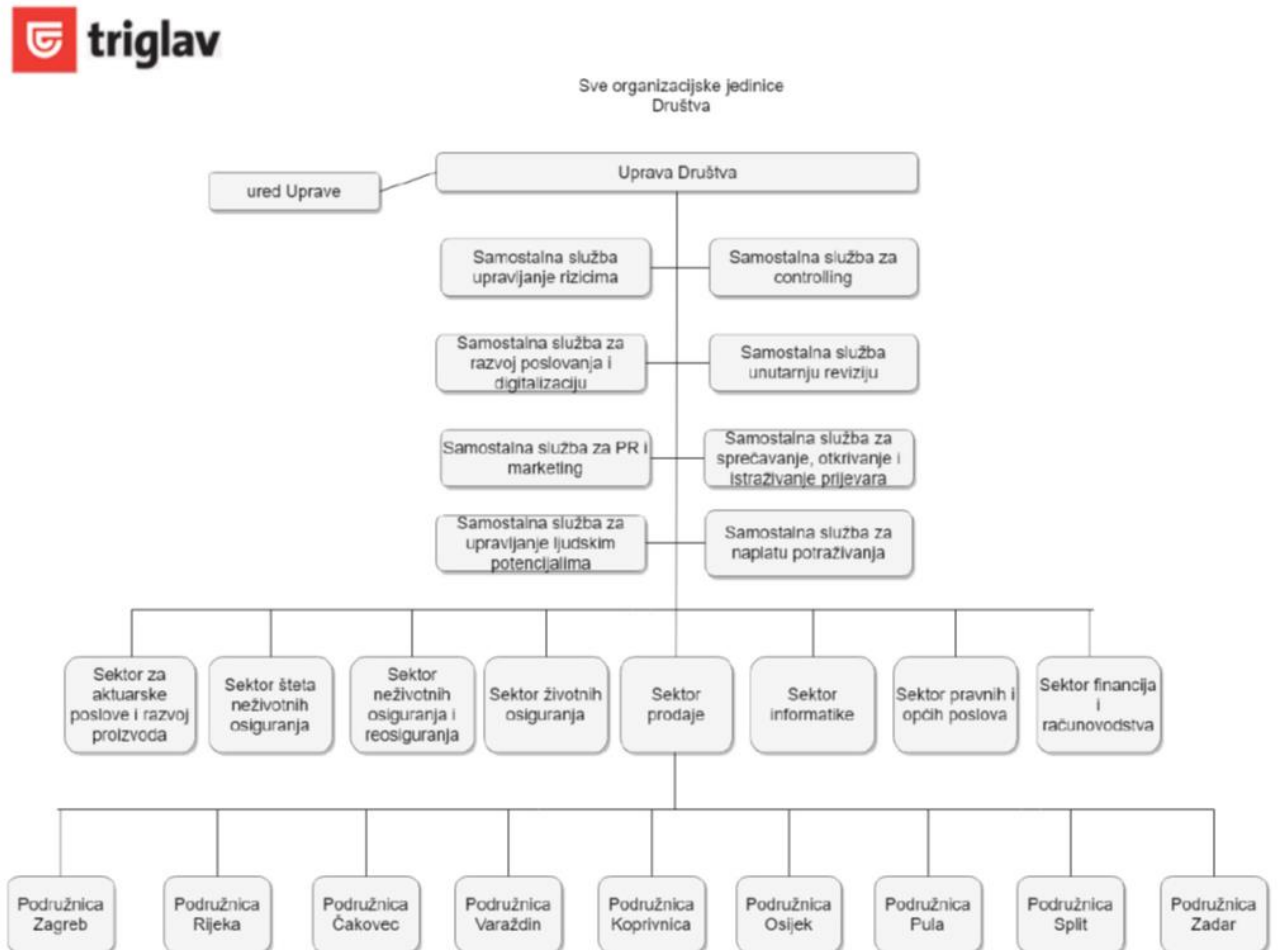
triglav

Sve organizacijske jedinice Društva

Uprava Društva

ured Uprave

Samostalna služba upravljanje rizicima

Samostalna služba za controlling

Samostalna služba za razvoj poslovanja i digitalizaciju

Samostalna služba unutarnju reviziju

Samostalna služba za PR i marketing

Samostalna služba za sprečavanje, otkrivanje i istraživanje prijevara

Samostalna služba za upravljanje ljudskim potencijalima

Samostalna služba za naplatu potraživanja

Sektor za aktuarske poslove i razvoj proizvoda

Sektor šteta neživotnih osiguranja

Sektor neživotnih osiguranja i reosiguranja

Sektor životnih osiguranja

Sektor prodaje

Sektor informatike

Sektor pravnih i općih poslova

Sektor financija i računovodstva

Podružnica Zagreb

Podružnica Rijeka

Podružnica Čakovec

Podružnica Varaždin

Podružnica Koprivnica

Podružnica Osijek

Podružnica Pula

Podružnica Split

Podružnica Zadar